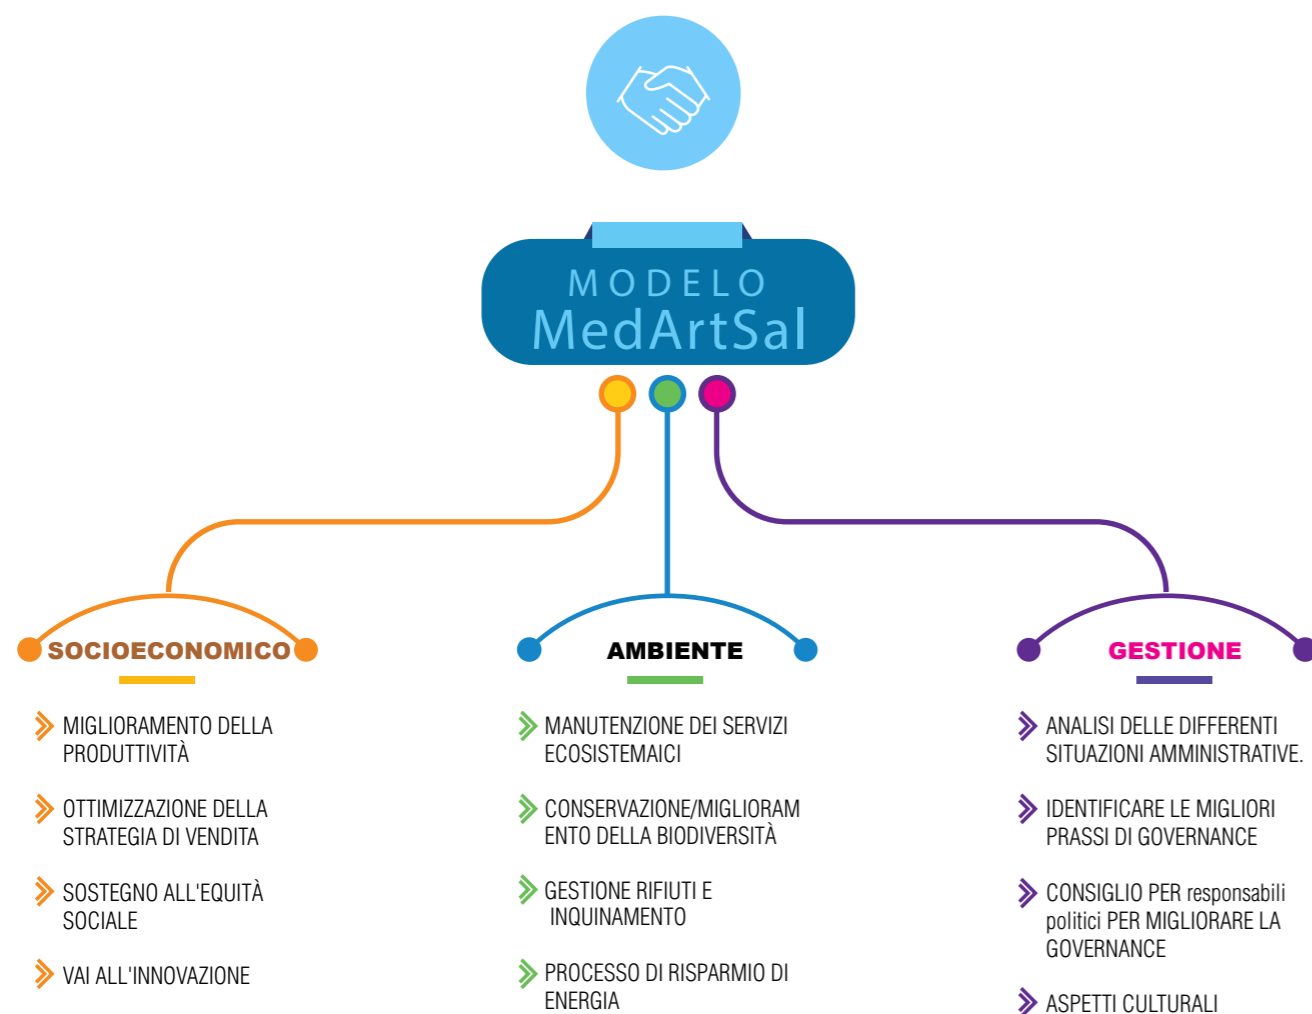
MODELO
MedArtSal

SOCIOECONOMICO

MIGLIORAMENTO DELLA PRODUTTIVITÀ

OTTIMIZZAZIONE DELLA STRATEGIA DI VENDITA

SOSTEGNO ALL'EQUITÀ SOCIALE

VAI ALL'INNOVAZIONE

AMBIENTE

MANUTENZIONE DEI SERVIZI ECOSISTEMAICI

CONSERVAZIONE/MIGLIORAM ENTO DELLA BIODIVERSITÀ

GESTIONE RIFIUTI E INQUINAMENTO

PROCESSO DI RISPARMIO DI ENERGIA

GESTIONE

ANALISI DELLE DIFFERENTI SITUAZIONI AMMINISTRATIVE.

IDENTIFICARE LE MIGLIORI PRASSI DI GOVERNANCE

CONSIGLIO PER responsabili politici PER MIGLIORARE LA GOVERNANCE

ASPETTI CULTURALI